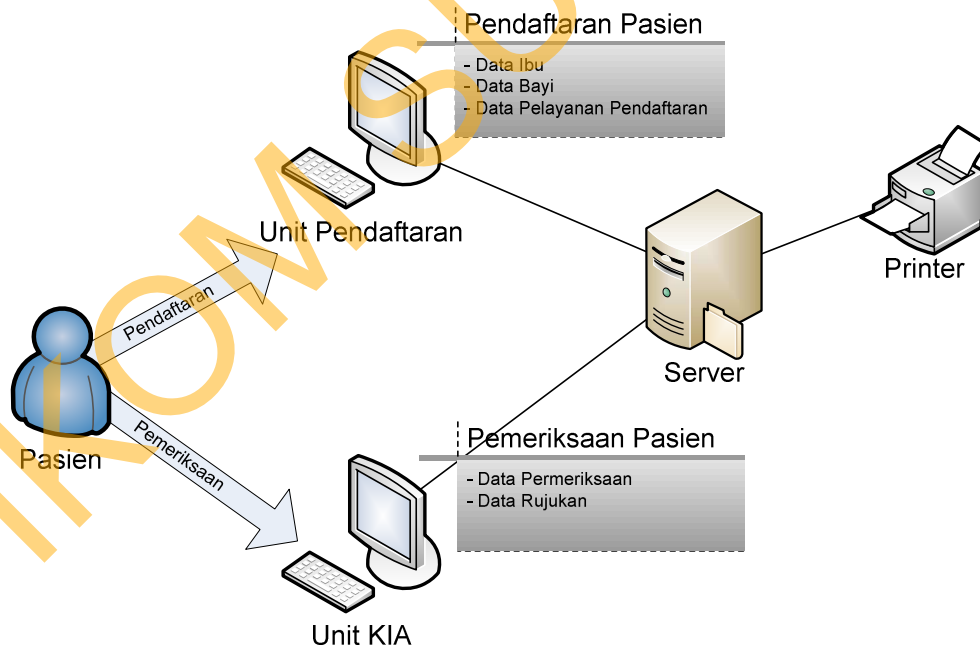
Pendaftaran Pasien
- Data Ibu
- Data Bayi
- Data Pelayanan Pendaftaran

Unit Pendaftaran

Printer

Pendaftaran

Server

Pasien

Pemeriksaan

Pemeriksaan Pasien
- Data Permeriksaan
- Data Rujukan

Unit KIA

IKOM SU